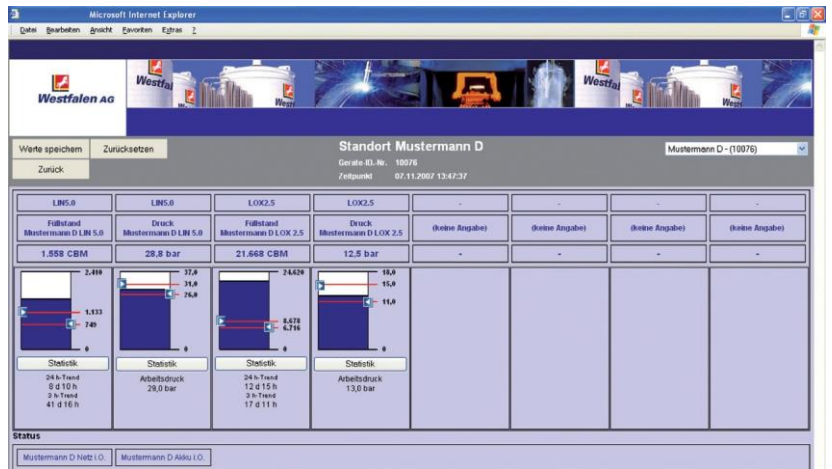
Microsoft Internet Explorer

Datei Bearbeiten Ansicht Favoriten Extras ?

Westfalen AG

Westfa

Westfal

Werte speichern

Zurücksetzen

Zurück

Standort Mustermann D

Geräte-ID.-Nr. 10076

Zeitpunkt 07.11.2007 13:47:37

Mustermann D - (10076)

| LIN5.0 | LIN5.0 | LOX2.5 | LOX2.5 | - | - | - | - |
|---|---|---|---|---|---|---|---|
| Füllstand Mustermann D LIN 5.0 | Druck Mustermann D LIN 5.0 | Füllstand Mustermann D LOX 2.5 | Druck Mustermann D LOX 2.5 | (keine Angabe) | (keine Angabe) | (keine Angabe) | (keine Angabe) |
| 1.558 CBM | 28,8 bar | 21.668 CBM | 12,5 bar | - | - | - | - |

2.410
1.133
749
0

37,0
31,0
26,0
0

24.620
8.678
6.716
0

18,0
15,0
11,0
0

Statistik
24 h-Trend
8 d 10 h
3 h-Trend
41 d 16 h

Statistik
Arbeitsdruck
29,0 bar

Statistik
24 h-Trend
12 d 15 h
3 h-Trend
17 d 11 h

Statistik
Arbeitsdruck
13,0 bar

Status

Mustermann D Netz i.O.

Mustermann D Akku i.O.